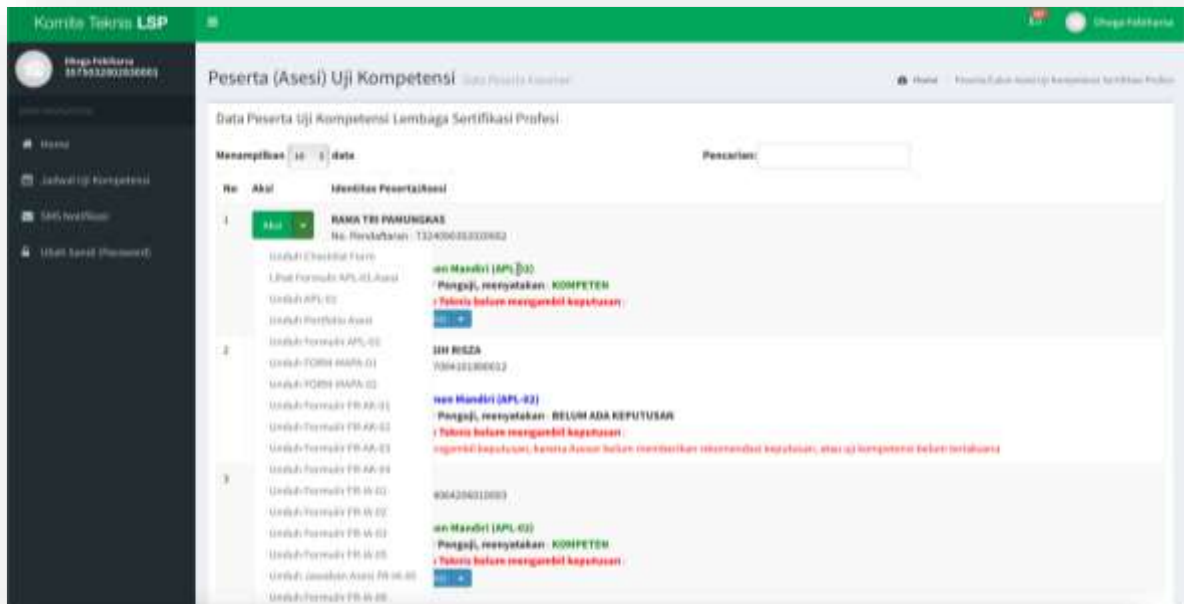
Komite Teknis LSP

Dhega Febiharsa
3573032002830001

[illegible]

Home

Jadwal Uji Kompetensi

SMS Notifikasi

Ubah Sandi (Password)

Dhega Febiharsa

Peserta (Asesi) Uji Kompetensi Data Peserta Asesmen

Home / Peserta Calon Asesi Uji Kompetensi Sertifikasi Profesi

Data Peserta Uji Kompetensi Lembaga Sertifikasi Profesi

Menampilkan 10 data

Pencarian:

No Aksi Identitas Peserta/Asesi

1 Aksi RAMA TRI PANUNGKAS
No. Pendaftaran : T324090302020002

Unduh Checklist Form
Lihat Formulir APL-01 Asesi
Unduh APL-01
Unduh Portfolio Asesi
Unduh Formulir APL-02
Unduh FORM MAPA-01
Unduh FORM MAPA-02
Unduh Formulir FR.AK-01
Unduh Formulir FR.AK-02
Unduh Formulir FR.AK-03
Unduh Formulir FR.AK-04
Unduh Formulir FR.IA-01
Unduh Formulir FR.IA-02
Unduh Formulir FR.IA-03
Unduh Formulir FR.IA-05
Unduh Jawaban Asesi FR.IA-05
Unduh Formulir FR.IA-06

en Mandiri (APL-02)
Penguji, menyatakan : KOMPETEN
Teknis belum mengambil keputusan

2 SIH RISZA
7094101000012

en Mandiri (APL-02)
Penguji, menyatakan : BELUM ADA KEPUTUSAN
Teknis belum mengambil keputusan
ngambil keputusan, karena Asesor belum memberikan rekomendasi keputusan, atau uji kompetensi belum terlaksana

3 4064206010003

en Mandiri (APL-02)
Penguji, menyatakan : KOMPETEN
Teknis belum mengambil keputusan